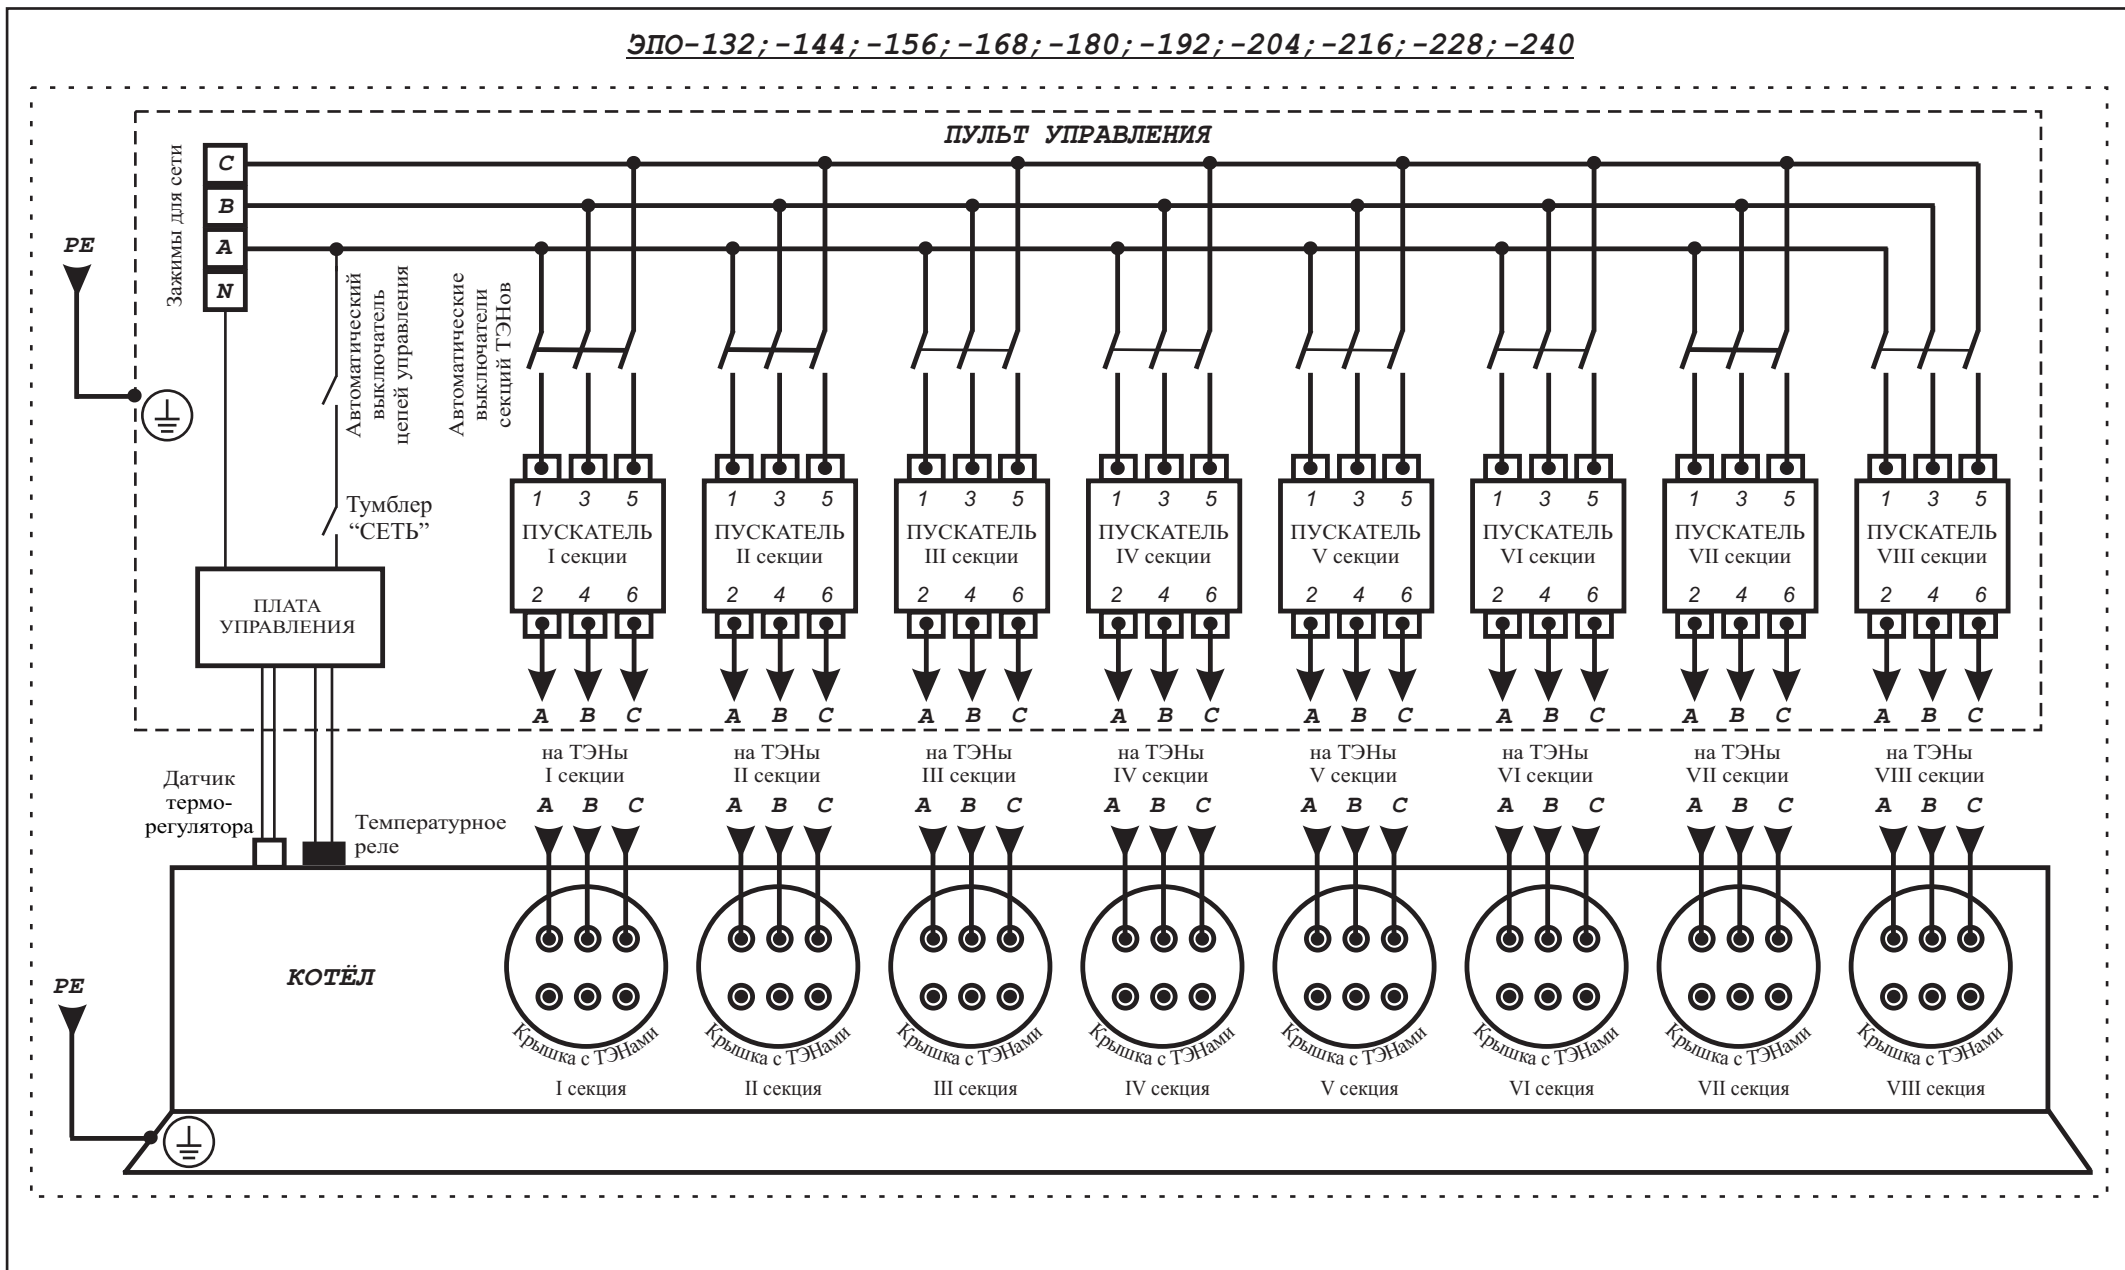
ЭПО-132;-144;-156;-168;-180;-192;-204;-216;-228;-240

ПУЛЬТ УПРАВЛЕНИЯ

Зажимы для сети

C
B
A
N

PE

Автоматический выключатель цепей управления

Автоматические выключатели секций ТЭНов

Тумблер "СЕТЬ"

ПЛАТА УПРАВЛЕНИЯ

1 3 5
ПУСКАТЕЛЬ I секции
2 4 6

1 3 5
ПУСКАТЕЛЬ II секции
2 4 6

1 3 5
ПУСКАТЕЛЬ III секции
2 4 6

1 3 5
ПУСКАТЕЛЬ IV секции
2 4 6

1 3 5
ПУСКАТЕЛЬ V секции
2 4 6

1 3 5
ПУСКАТЕЛЬ VI секции
2 4 6

1 3 5
ПУСКАТЕЛЬ VII секции
2 4 6

1 3 5
ПУСКАТЕЛЬ VIII секции
2 4 6

A B C
на ТЭНы I секции
A B C

A B C
на ТЭНы II секции
A B C

A B C
на ТЭНы III секции
A B C

A B C
на ТЭНы IV секции
A B C

A B C
на ТЭНы V секции
A B C

A B C
на ТЭНы VI секции
A B C

A B C
на ТЭНы VII секции
A B C

A B C
на ТЭНы VIII секции
A B C

Датчик терморегулятора

Температурное реле

PE

КОТЁЛ

Крышка с ТЭНами
I секция

Крышка с ТЭНами
II секция

Крышка с ТЭНами
III секция

Крышка с ТЭНами
IV секция

Крышка с ТЭНами
V секция

Крышка с ТЭНами
VI секция

Крышка с ТЭНами
VII секция

Крышка с ТЭНами
VIII секция